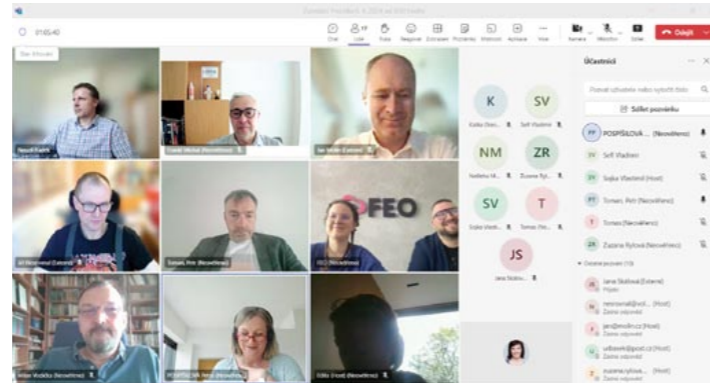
01:05:40

Chat Lidé Ruka Reagovat Zobrazit Přizpůsobit Místnosti Aplikace Více Kamera Mikrofon Sdílet Odejít

Účastníci

Pozvat uživatele nebo vytočit číslo

Sdílet pozvánku

FEO

K SV NM ZR SV T JS

PP POSPÍŠILOVÁ... (Neověřeno)

SV Self Vladimír

SV Sojka Vlastimil (Host)

PT Toman, Petr (Neověřeno)

T Toman (Neověřeno)

ZR Zuzana Rybová (Neověřeno)

Ostatní pozvaní (10)

JS Jana Skálová (Externí)

Zatím odpověď

Zatím odpověď

Zatím odpověď

Zatím odpověď